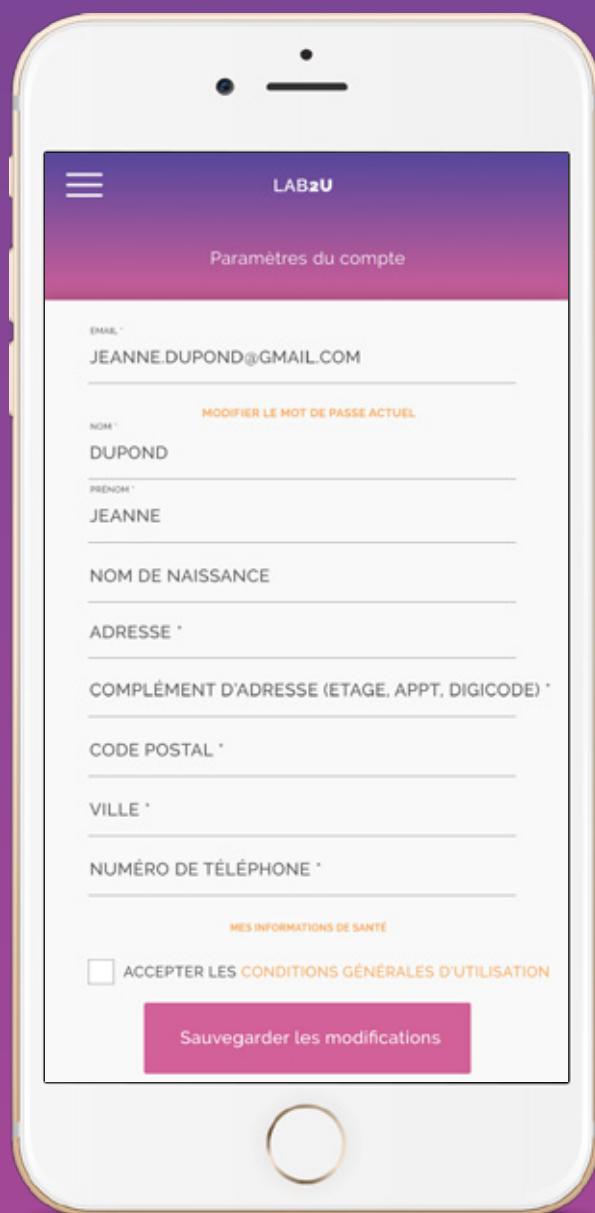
LAB2U

Paramètres du compte

EMAIL *
JEANNE.DUPOND@GMAIL.COM

MODIFIER LE MOT DE PASSE ACTUEL

NOM *
DUPOND

PRÉNOM *
JEANNE

NOM DE NAISSANCE

ADRESSE *

COMPLÉMENT D'ADRESSE (ETAGE, APPT, DIGICODE) *

CODE POSTAL *

VILLE *

NUMÉRO DE TÉLÉPHONE *

MES INFORMATIONS DE SANTÉ

ACCEPTER LES CONDITIONS GÉNÉRALES D'UTILISATION

Sauvegarder les modifications